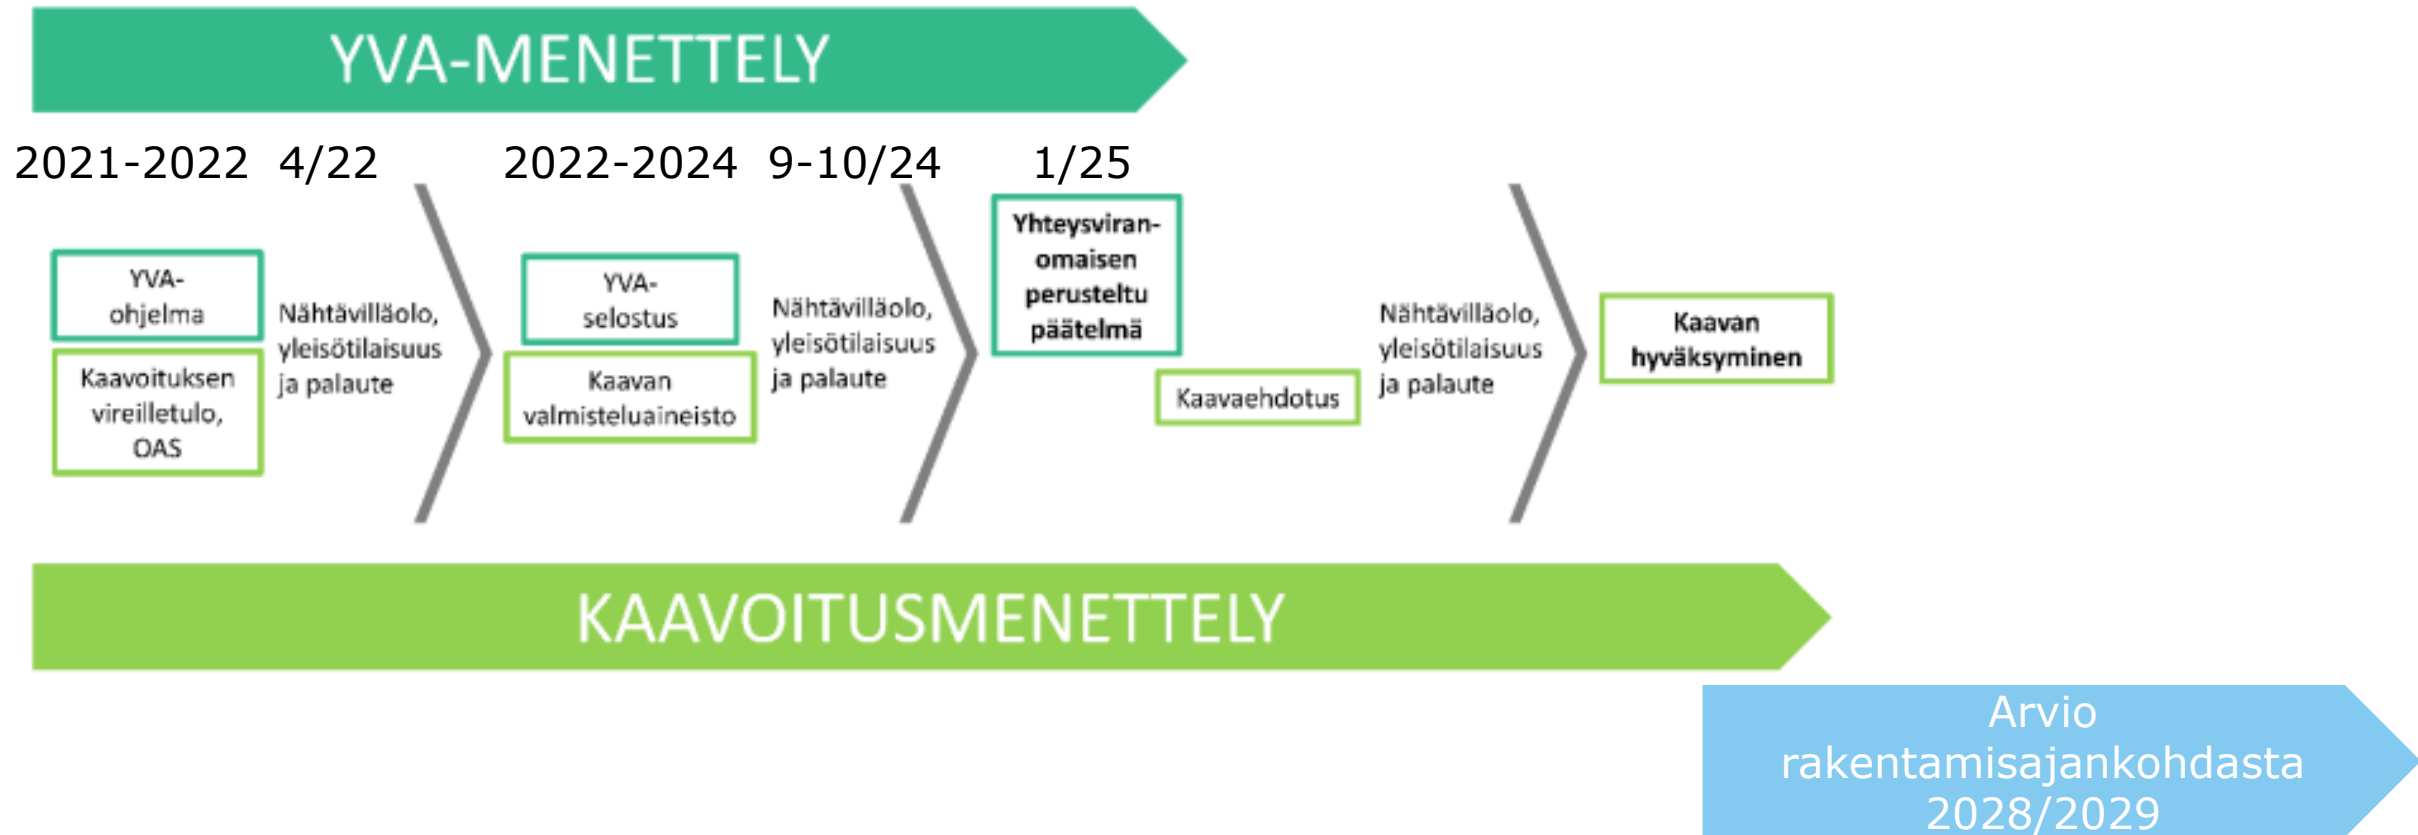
YVA-MENETTELY

2021-2022

4/22

2022-2024

9-10/24

1/25

YVA-ohjelma

Kaavoituksen vireilletulo, OAS

Nähtävilläolo, yleisötilaisuus ja palaute

YVA-selostus

Kaavan valmisteluaineisto

Nähtävilläolo, yleisötilaisuus ja palaute

Yhteysviranomaisen perusteltu päätelmä

Kaavaehdotus

Nähtävilläolo, yleisötilaisuus ja palaute

Kaavan hyväksyminen

KAAVOITUSMENETTELY

Arvio rakentamisajankohdasta 2028/2029